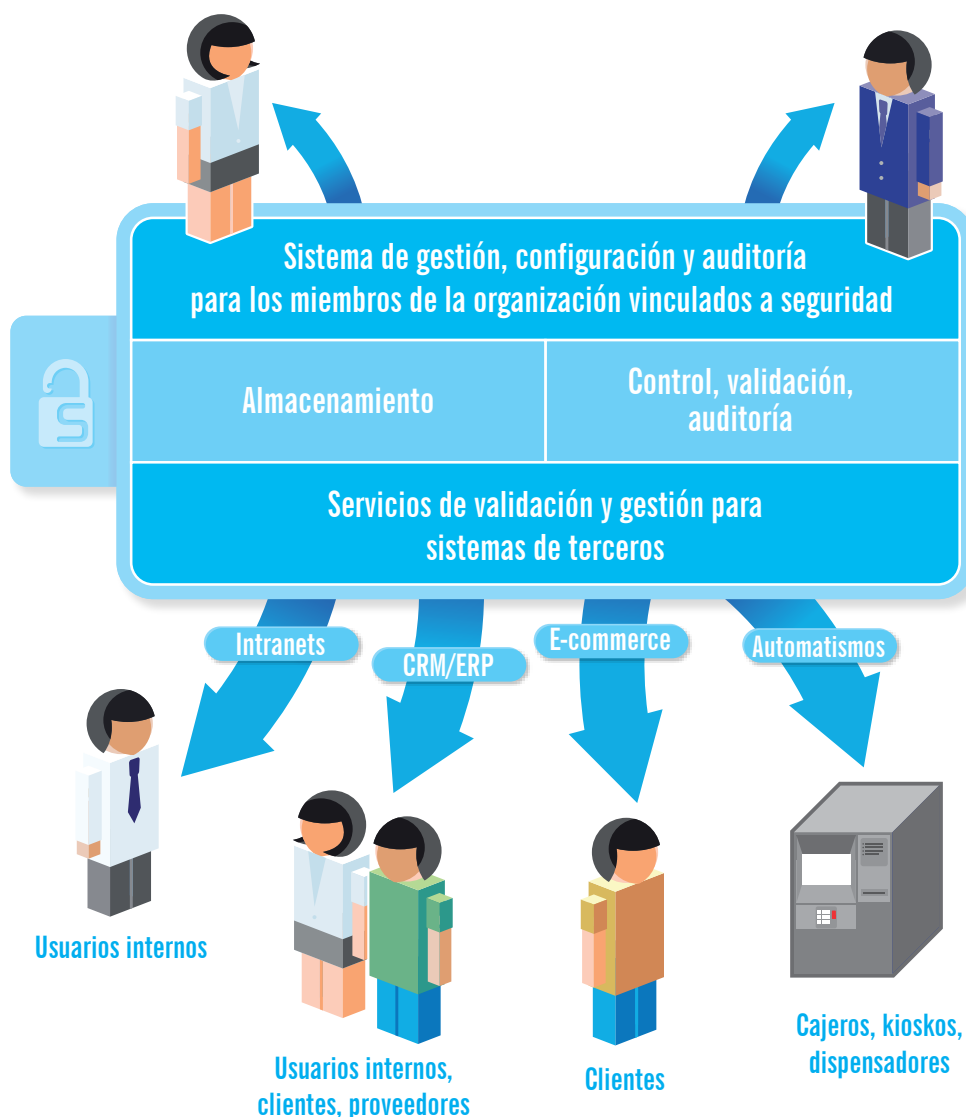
Sistema de gestión, configuración y auditoría para los miembros de la organización vinculados a seguridad

Almacenamiento

Control, validación, auditoría

Servicios de validación y gestión para sistemas de terceros

Intranets

CRM/ERP

E-commerce

Automatismos

Usuarios internos

Usuarios internos, clientes, proveedores

Clientes

Cajeros, kioskos, dispensadores